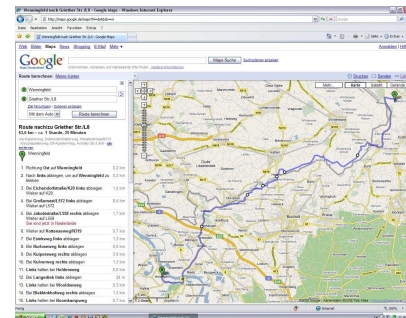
Weeningfeld nach Grether Str.1,8 - Google Maps - Windows Internet Explorer

http://maps.google.de/maps?f=d&hl=de

Datei Bearbeiten Ansicht Favoriten Extras ?

Weeningfeld nach Grether Str.1,8 - Google Maps

Web Bilder Maps News Shopping E-Mail Mehr

Google Maps

Maps-Suche

Route berechnen Meine Karten

Weeningfeld

Grether Str. 1,8

Mit dem Auto

Route berechnen

Drucken Senden Link

Route nach zu Grether Str.1,8

Weeningfeld

1. Richtung Ost auf Weeningfeld

2. Nach links abbiegen, um auf Weeningfeld zu bleiben

3. Die Eichendorffstraße/K20 links abbiegen

4. Bei Großenesch/L572 links abbiegen

5. Bei Jakobstraße/L558 rechts abbiegen

6. Weiter auf Kottenesweg/K215

7. Bei Esleberg links abbiegen

8. Bei Buchenweg links abbiegen

9. Bei Kulpestweg rechts abbiegen

10. Bei Schevenweg rechts abbiegen

11. Links halten bei Heldenweg

12. Die Langenbek links abbiegen

13. Links halten bei Woodsbarweg

14. Bei Bleiblokenhörweg rechts abbiegen

15. Links halten bei Bleichkampweg

Mehr Karte Satellit Gelände

Fertig

Internet

100%